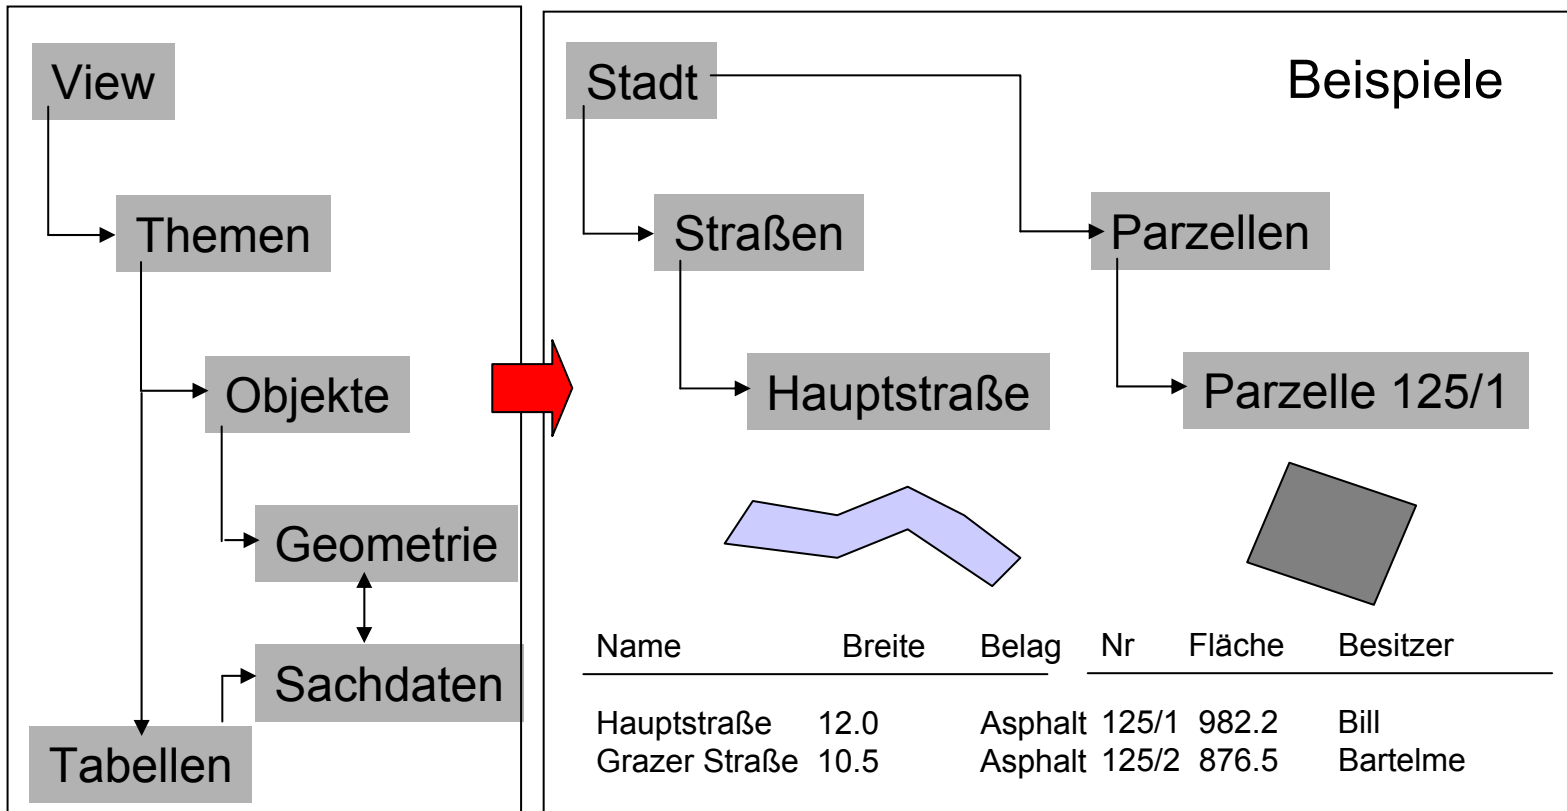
View

Themen

Objekte

Geometrie

Sachdaten

Tabellen

Stadt

Beispiele

Straßen

Parzellen

Hauptstraße

Parzelle 125/1

| Name | Breite | Belag |
|---|---|---|
| Hauptstraße | 12.0 | Asphalt |
| Grazer Straße | 10.5 | Asphalt |

| Nr | Fläche | Besitzer |
|---|---|---|
| 125/1 | 982.2 | Bill |
| 125/2 | 876.5 | Bartelme |